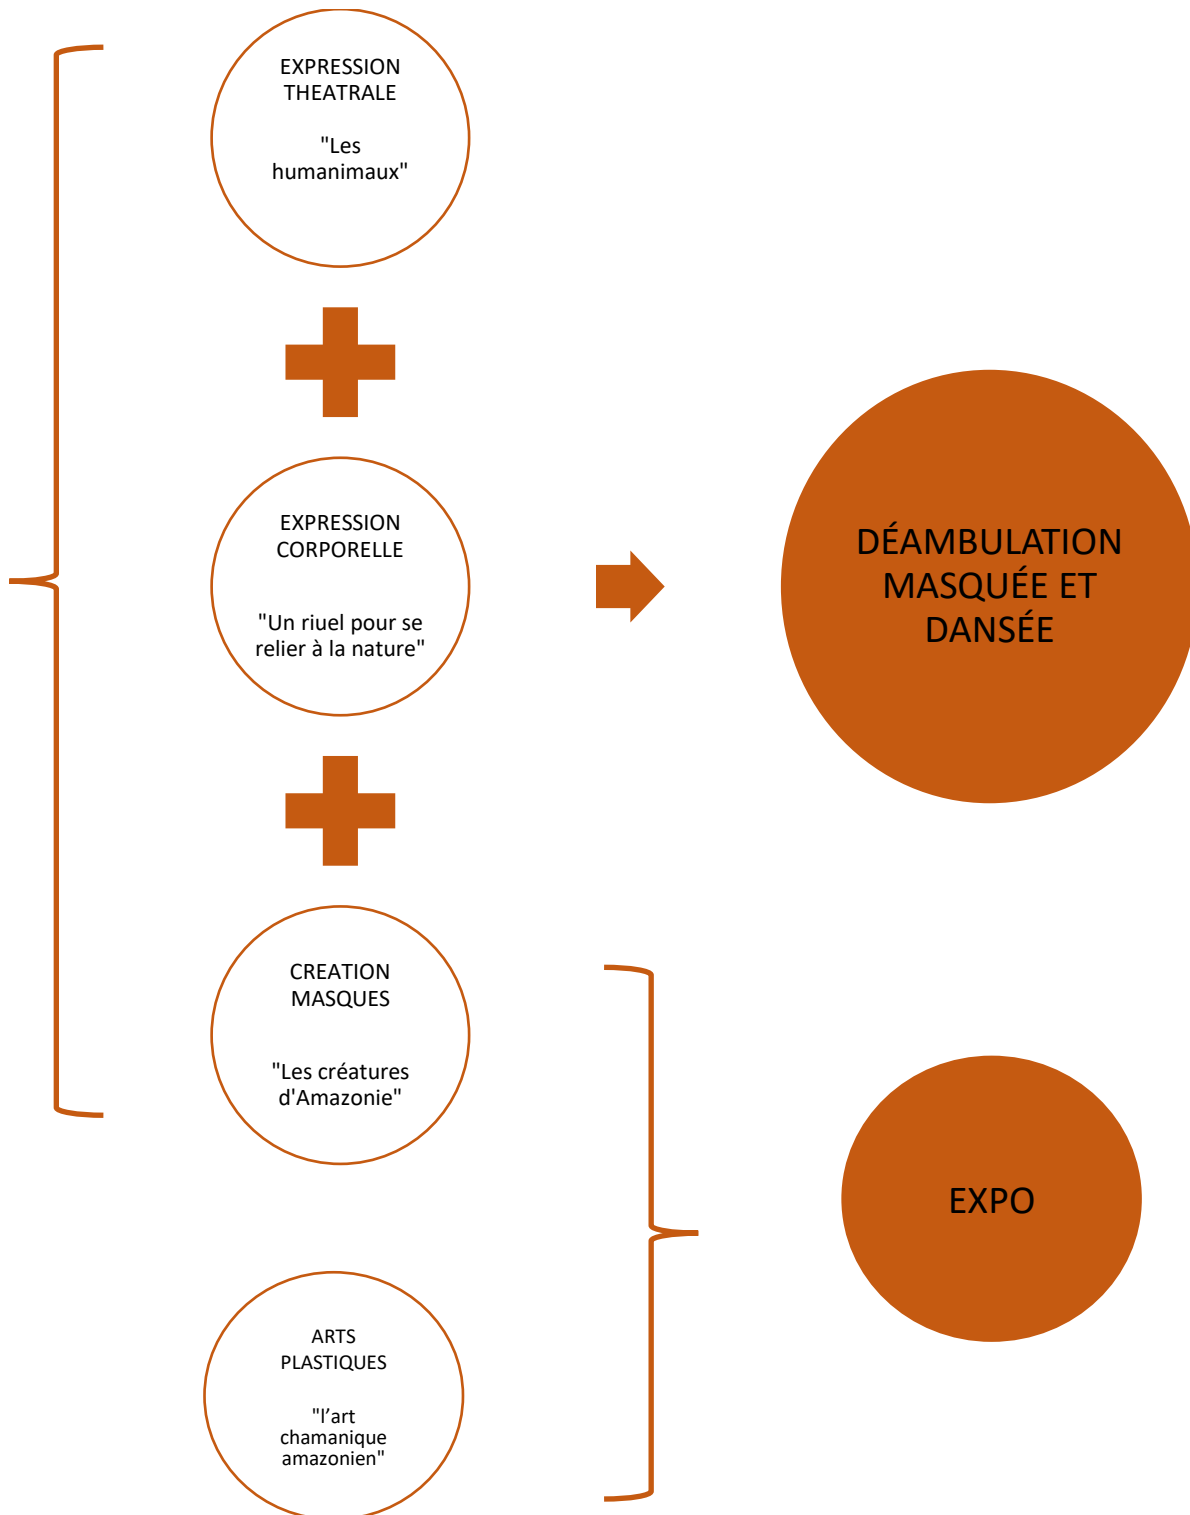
EXPRESSION THEATRALE

"Les humanimaux"

EXPRESSION CORPORELLE

"Un riuel pour se relier à la nature"

DÉAMBULATION MASQUÉE ET DANSÉE

CREATION MASQUES

"Les créatures d'Amazonie"

EXPO

ARTS PLASTIQUES

"l'art chamanique amazonien"